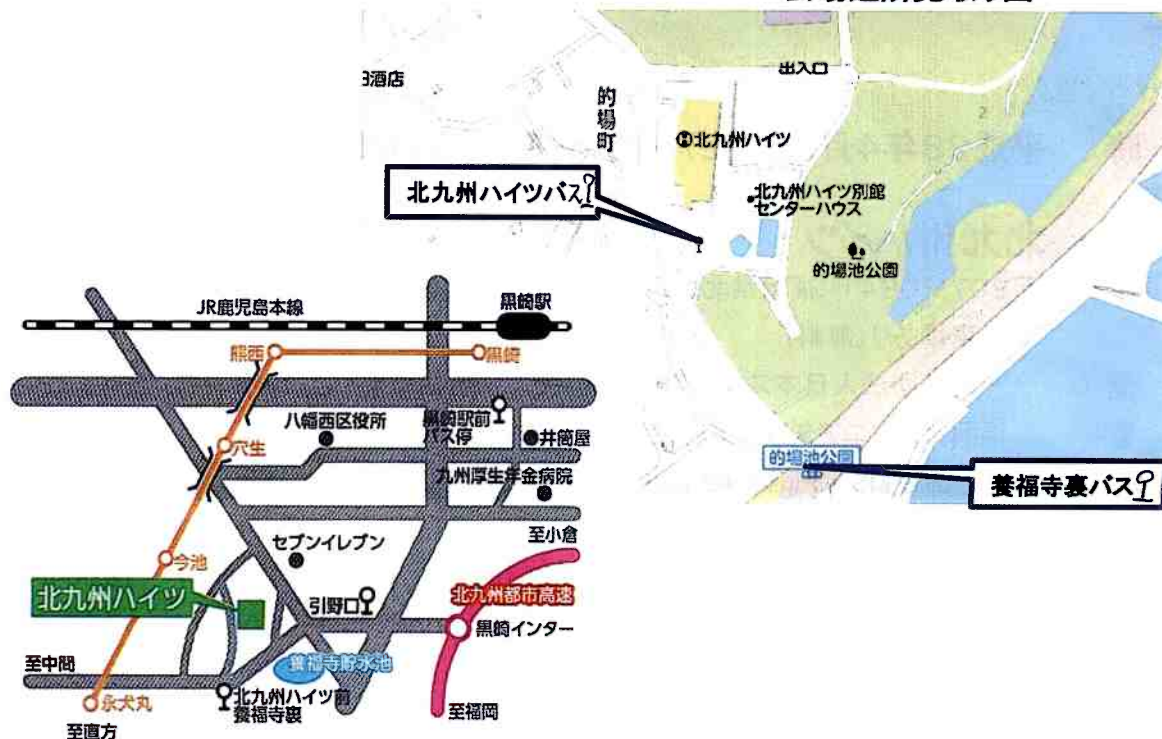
酒店
出入口
的場町
北九州ハイツ
北九州ハイツバス
北九州ハイツ別館 センターハウス
的場池公園
的場池公園
養福寺裏バス

JR鹿児島本線
黒崎駅
熊西
黒崎
八幡西区役所
黒崎駅前 バス停
井筒屋
穴生
九州厚生年金病院
至小倉
セブンイレブン
今池
北九州ハイツ
引野口
北九州都市高速
黒崎インター
至中間
養福寺貯水池
永犬丸
北九州ハイツ前 養福寺裏
至福岡
至直方